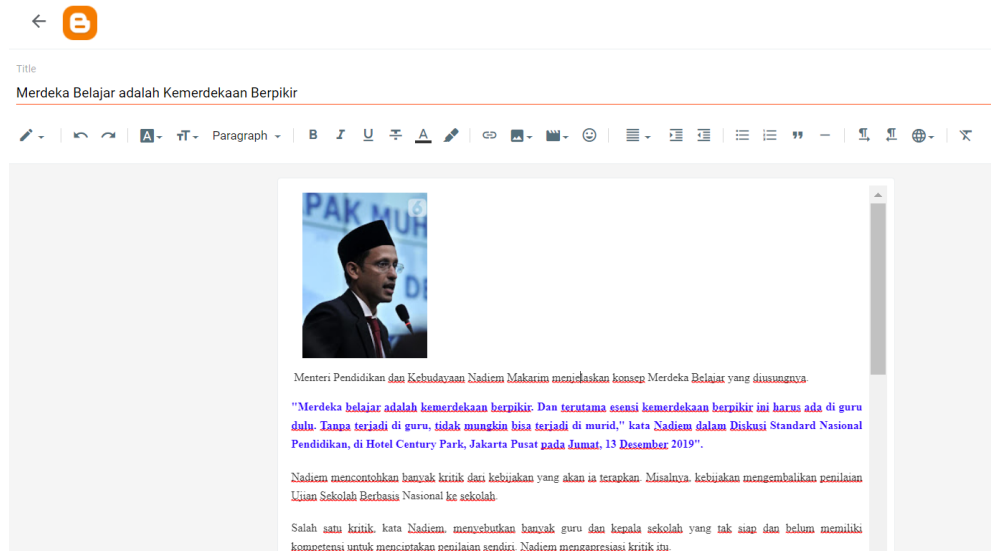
Title

Merdeka Belajar adalah Kemerdekaan Berpikir

Paragraph

PAK MUH

Menteri Pendidikan dan Kebudayaan Nadiem Makarim menjelaskan konsep Merdeka Belajar yang diusungnya.

"Merdeka belajar adalah kemerdekaan berpikir. Dan terutama esensi kemerdekaan berpikir ini harus ada di guru dulu. Tanpa terjadi di guru, tidak mungkin bisa terjadi di murid," kata Nadiem dalam Diskusi Standard Nasional Pendidikan, di Hotel Century Park, Jakarta Pusat pada Jumat, 13 Desember 2019".

Nadiem mencontohkan banyak kritik dari kebijakan yang akan ia terapkan. Misalnya, kebijakan mengembalikan penilaian Ujian Sekolah Berbasis Nasional ke sekolah.

Salah satu kritik, kata Nadiem, menyebutkan banyak guru dan kepala sekolah yang tak siap dan belum memiliki kompetensi untuk menciptakan penilaian sendiri. Nadiem mengapresiasi kritik itu.